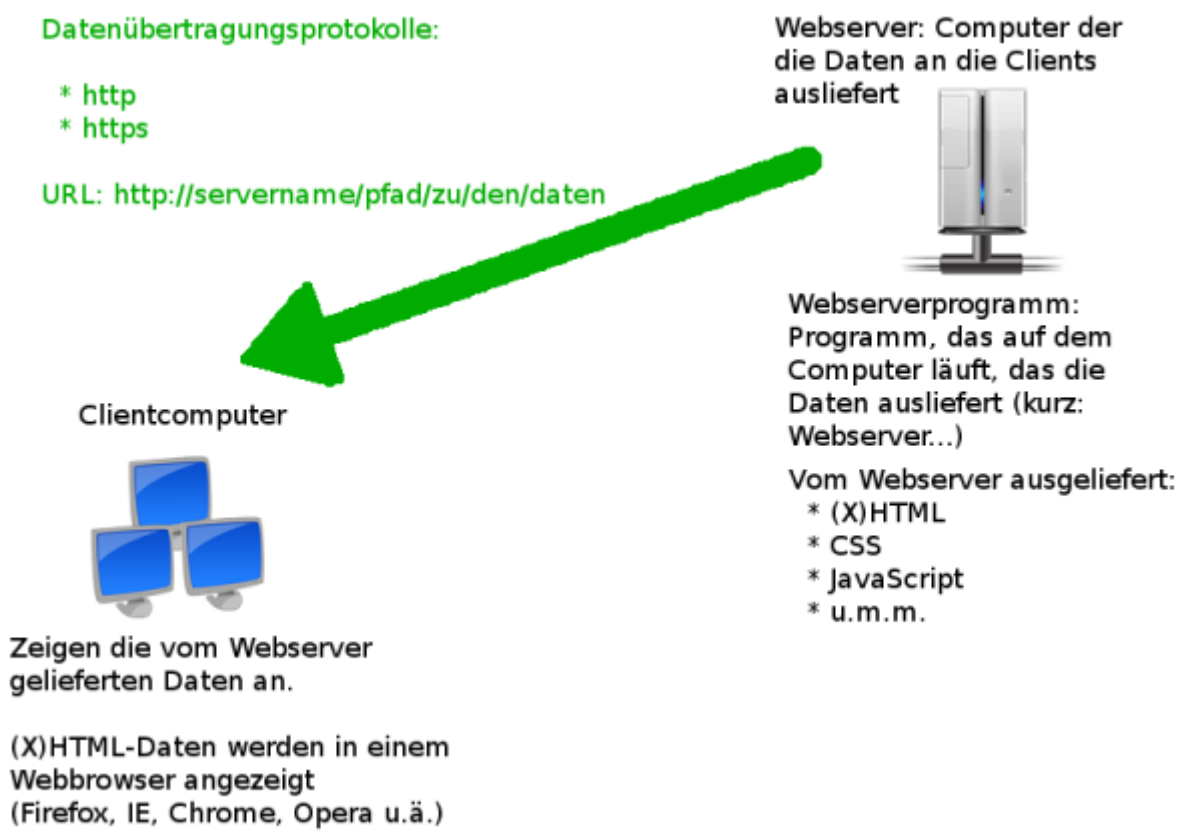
Datenübertragungsprotokolle:

* http
* https

URL: http://servername/pfad/zu/den/daten

Webserver: Computer der die Daten an die Clients ausliefert

Webserverprogramm: Programm, das auf dem Computer läuft, das die Daten ausliefert (kurz: Webserver...)

Vom Webserver ausgeliefert:
* (X)HTML
* CSS
* JavaScript
* u.m.m.

Clientcomputer

Zeigen die vom Webserver gelieferten Daten an.

(X)HTML-Daten werden in einem Webbrowser angezeigt (Firefox, IE, Chrome, Opera u.ä.)